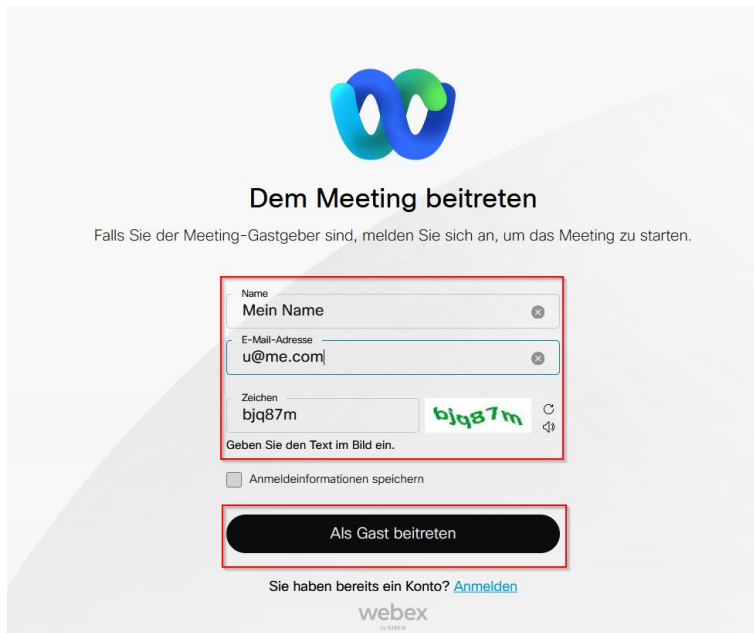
Dem Meeting beitreten

Falls Sie der Meeting-Gastgeber sind, melden Sie sich an, um das Meeting zu starten.

Name
Mein Name

E-Mail-Adresse
u@me.com

Zeichen
bjq87m

bjq87m

Geben Sie den Text im Bild ein.

Anmeldeinformationen speichern

Als Gast beitreten

Sie haben bereits ein Konto? Anmelden

webex
by CISCO